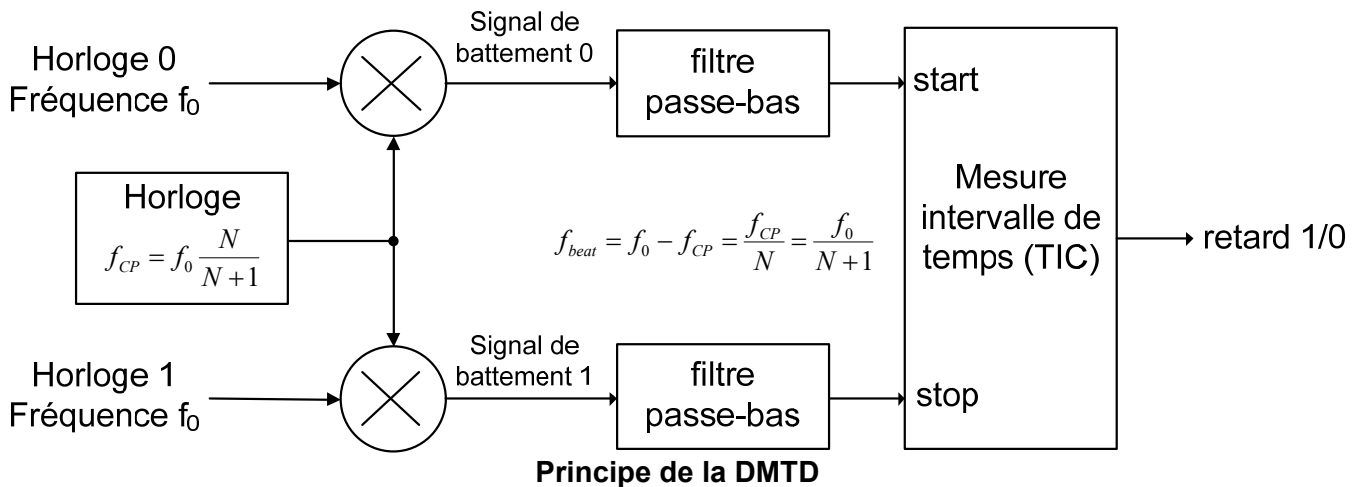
Horloge 0
Fréquence $f_0$

Signal de battement 0

filtre passe-bas

start

Horloge
$f_{CP} = f_0 \frac{N}{N+1}$

$f_{beat} = f_0 - f_{CP} = \frac{f_{CP}}{N} = \frac{f_0}{N+1}$

Mesure intervalle de temps (TIC)

retard 1/0

Horloge 1
Fréquence $f_0$

Signal de battement 1

filtre passe-bas

stop

Principe de la DMTD